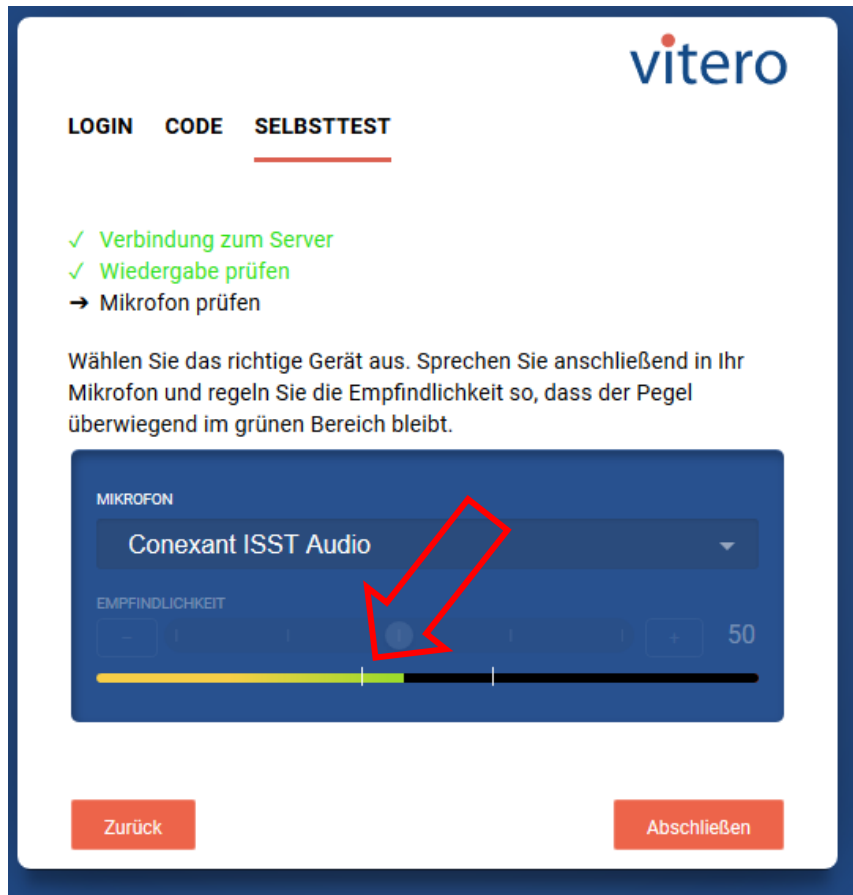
vitero

LOGIN CODE SELBSTTEST

✓ Verbindung zum Server
✓ Wiedergabe prüfen
➔ Mikrofon prüfen

Wählen Sie das richtige Gerät aus. Sprechen Sie anschließend in Ihr Mikrofon und regeln Sie die Empfindlichkeit so, dass der Pegel überwiegend im grünen Bereich bleibt.

MIKROFON

Conexant ISST Audio

EMPFINDLICHKEIT

−

+

50

Zurück

Abschließen